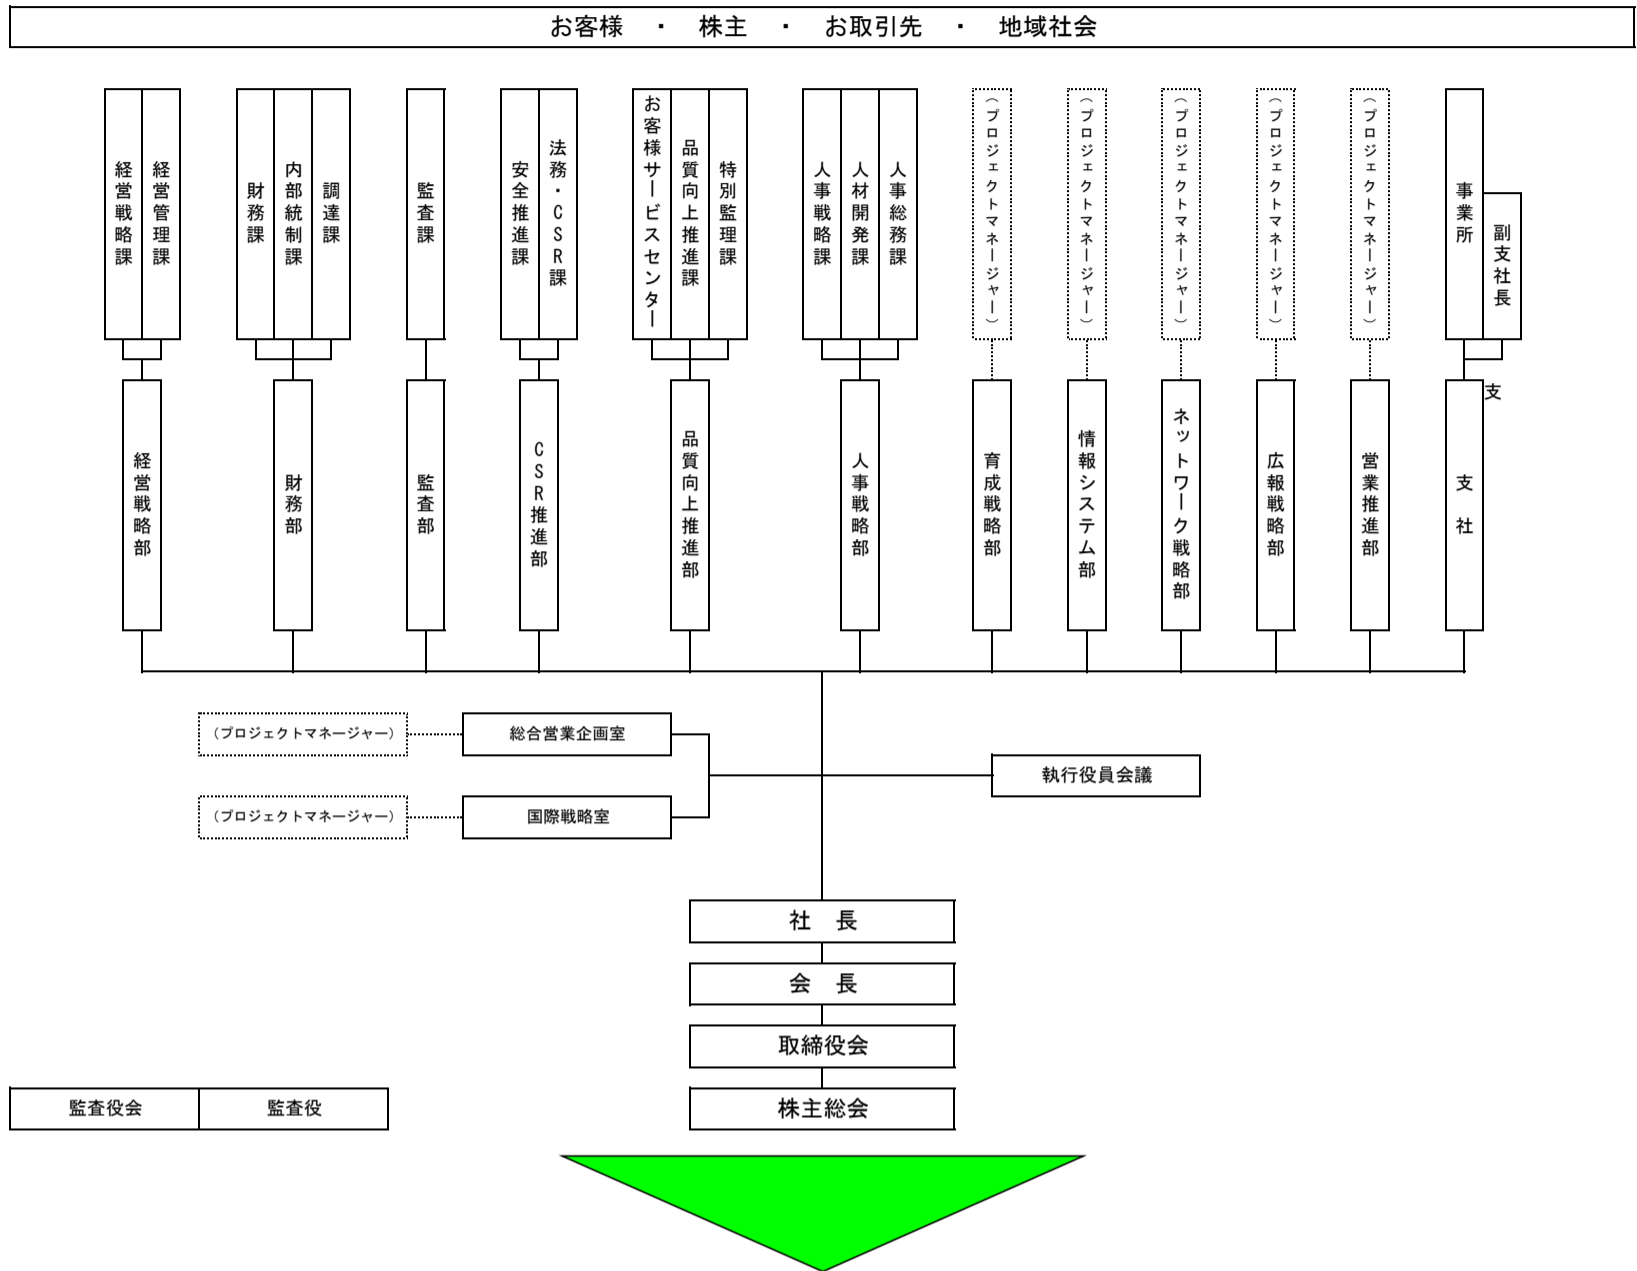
お客様 ・ 株主 ・ お取引先 ・ 地域社会

経営戦略課
経営管理課
財務課
内部統制課
調達課
監査課
安全推進課
法務・CSR課
お客様サービスセンター
品質向上推進課
特別監理課
人事戦略課
人材開発課
人事総務課
(プロジェクトマネージャー)
(プロジェクトマネージャー)
(プロジェクトマネージャー)
(プロジェクトマネージャー)
(プロジェクトマネージャー)
事業所
副支社長

経営戦略部
財務部
監査部
CSR推進部
品質向上推進部
人事戦略部
育成戦略部
情報システム部
ネットワーク戦略部
広報戦略部
営業推進部
支社
支

(プロジェクトマネージャー)
総合営業企画室
(プロジェクトマネージャー)
国際戦略室
執行役員会議

社 長
会 長
取締役会
株主総会

監査役会
監査役